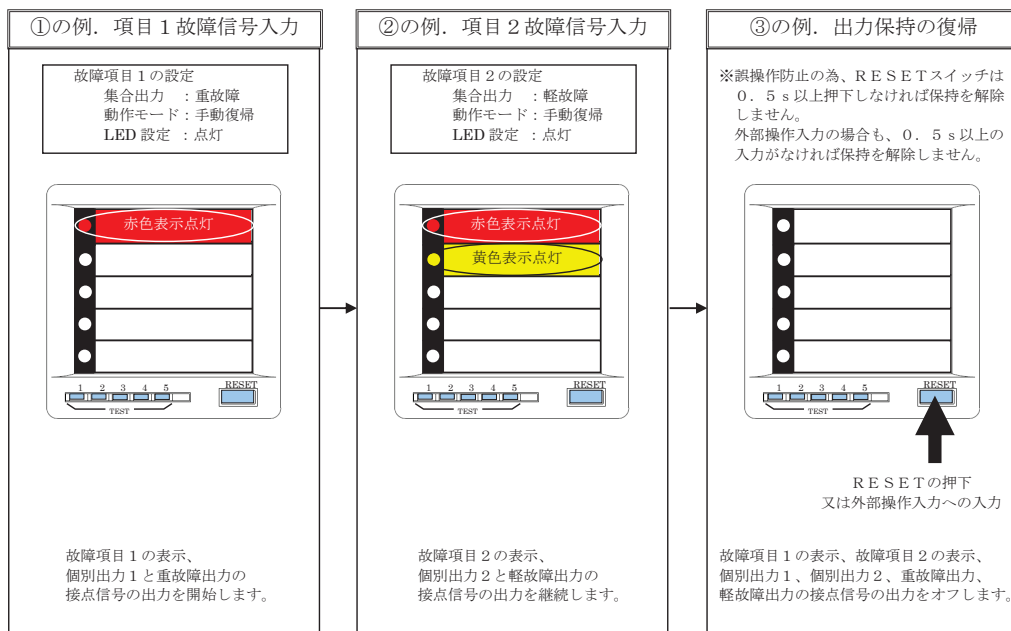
①の例．項目１故障信号入力

故障項目１の設定
集合出力　：重故障
動作モード：手動復帰
LED 設定　：点灯

赤色表示点灯

1 2 3 4 5
TEST
RESET

故障項目１の表示、
個別出力１と重故障出力の
接点信号の出力を開始します。

②の例．項目２故障信号入力

故障項目２の設定
集合出力　：軽故障
動作モード：手動復帰
LED 設定　：点灯

赤色表示点灯
黄色表示点灯

1 2 3 4 5
TEST
RESET

故障項目２の表示、
個別出力２と軽故障出力の
接点信号の出力を継続します。

③の例．出力保持の復帰

※誤操作防止の為、ＲＥＳＥＴスイッチは０．５ｓ以上押下しなければ保持を解除しません。
外部操作入力の場合も、０．５ｓ以上の入力がなければ保持を解除しません。

1 2 3 4 5
TEST
RESET

ＲＥＳＥＴの押下
又は外部操作入力への入力

故障項目１の表示、故障項目２の表示、
個別出力１、個別出力２、重故障出力、
軽故障出力の接点信号の出力をオフします。